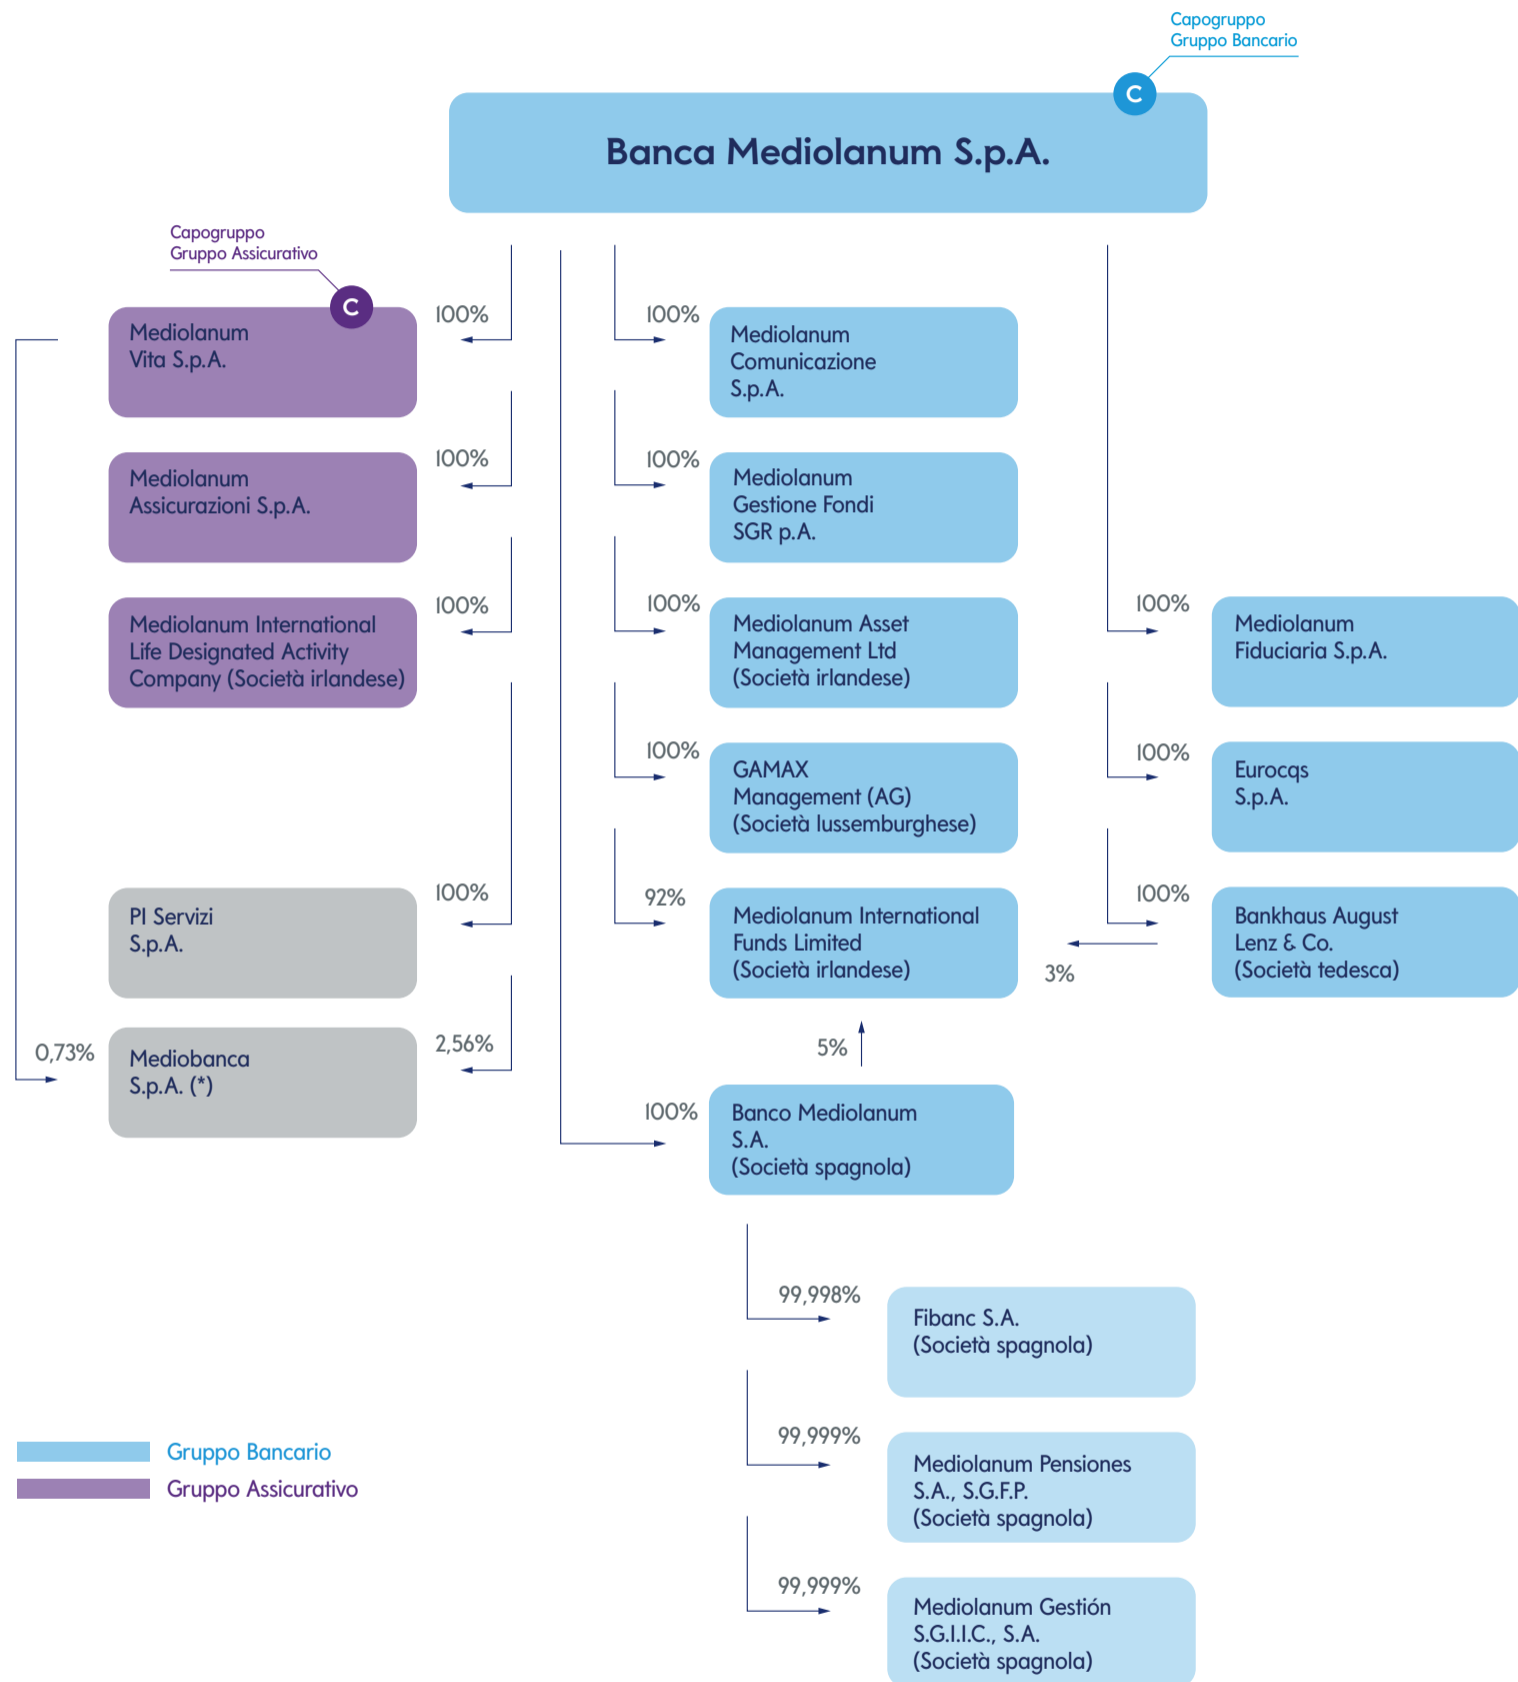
Capogruppo
Gruppo Bancario

C

Banca Mediolanum S.p.A.

Capogruppo
Gruppo Assicurativo

C

Mediolanum
Vita S.p.A.

100%

Mediolanum
Assicurazioni S.p.A.

100%

Mediolanum International
Life Designated Activity
Company (Società irlandese)

100%

PI Servizi
S.p.A.

100%

0,73%

Mediobanca
S.p.A. (*)

2,56%

100%

Mediolanum
Comunicazione
S.p.A.

100%

Mediolanum
Gestione Fondi
SGR p.A.

100%

Mediolanum Asset
Management Ltd
(Società irlandese)

100%

GAMAX
Management (AG)
(Società lussemburghese)

92%

Mediolanum International
Funds Limited
(Società irlandese)

5%

100%

Banco Mediolanum
S.A.
(Società spagnola)

100%

Mediolanum
Fiduciaria S.p.A.

100%

Eurocqs
S.p.A.

100%

Bankhaus August
Lenz & Co.
(Società tedesca)

3%

99,998%

Fibanc S.A.
(Società spagnola)

99,999%

Mediolanum Pensiones
S.A., S.G.F.P.
(Società spagnola)

99,999%

Mediolanum Gestión
S.G.I.I.C., S.A.
(Società spagnola)

Gruppo Bancario
Gruppo Assicurativo